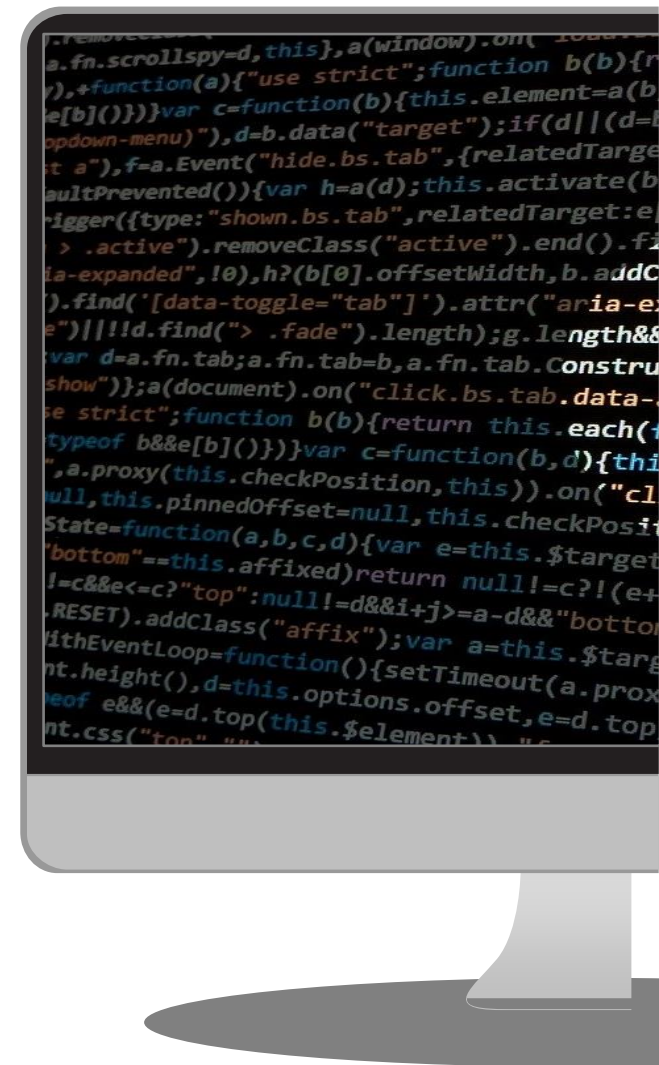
a.fn.scrollspy=d,this},a(window).on(
),+function(a){"use strict";function b(b){r
e[b]()}}}var c=function(b){this.element=a(b
pdown-menu)"),d=b.data("target");if(d||(d=
t a"),f=a.Event("hide.bs.tab",{relatedTarge
aultPrevented()){var h=a(d);this.activate(b
rigger({type:"shown.bs.tab",relatedTarget:e
> .active").removeClass("active").end().fi
a-expanded",!0),h?(b[0].offsetWidth,b.addC
).find('[data-toggle="tab"]').attr("aria-ex
e")||!!d.find("> .fade").length);g.length&&
var d=a.fn.tab;a.fn.tab=b,a.fn.tab.Constru
show")};a(document).on("click.bs.tab.data-
e strict";function b(b){return this.each(
typeof b&&e[b]()}}}var c=function(b,d){thi
",a.proxy(this.checkPosition,this)).on("cl
ull,this.pinnedOffset=null,this.checkPosit
State=function(a,b,c,d){var e=this.$target
"bottom"==this.affixed)return null!=c?!(e+
!=c&&e<=c?"top":null!=d&&i+j>=a-d&&"botto
RESET).addClass("affix");var a=this.$targ
WithEventLoop=function(){setTimeout(a.prox
nt.height(),d=this.options.offset,e=d.top
eof e&&(e=d.top(this.$element)),
nt.css("top",